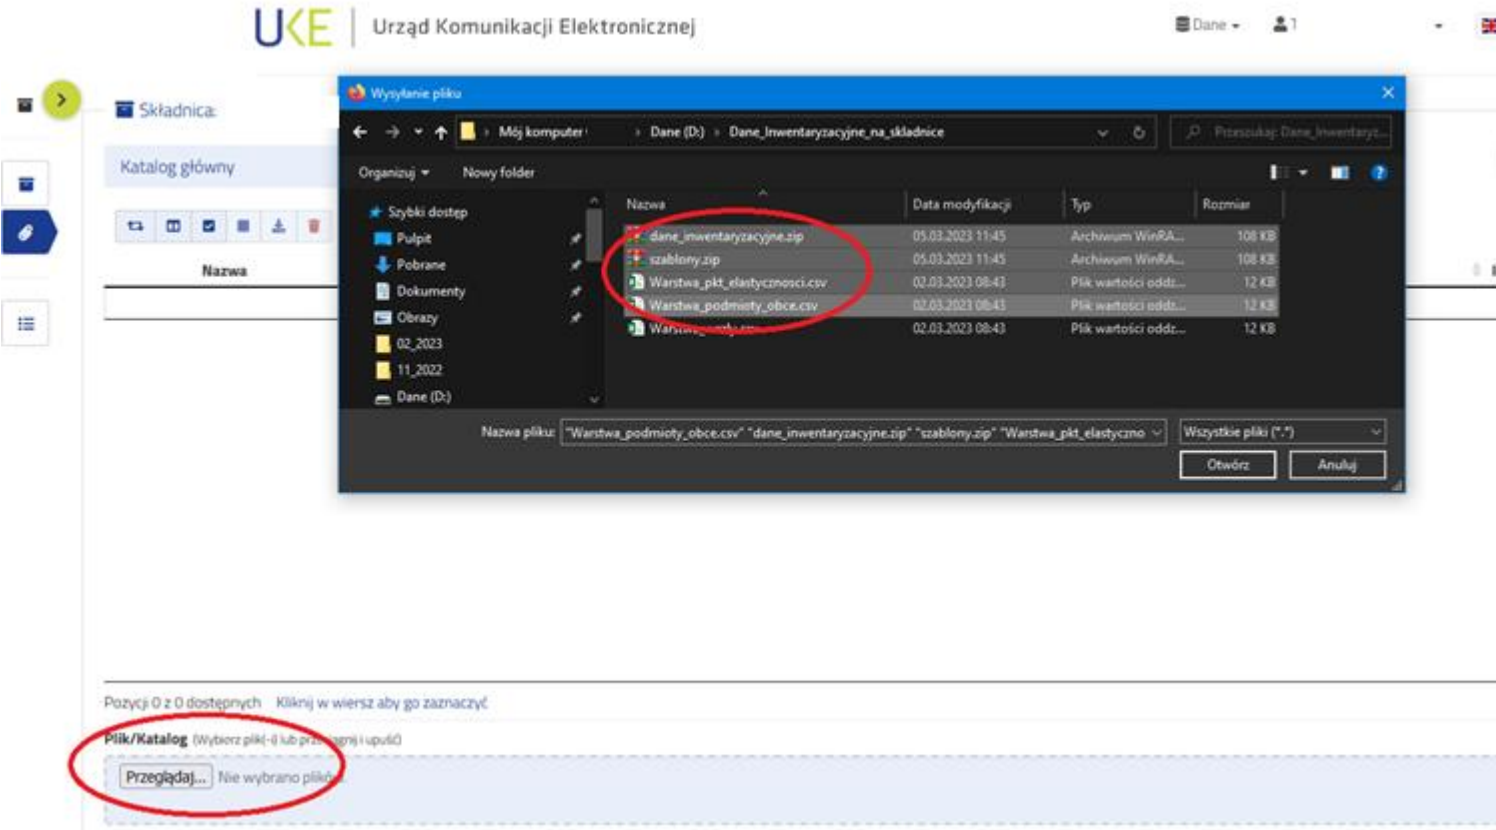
UKE | Urząd Komunikacji Elektronicznej

Dane 1

Składnica

Katalog główny

Nazwa

Wysyłanie pliku

Mój komputer › Dane (D:) › Dane_Inwentaryzacyjne_na_skladnice

Przeszukaj: Dane_Inwentaryz...

Organizuj ▾ Nowy folder

Szybki dostęp
Pulpit
Pobrane
Dokumenty
Obrazy
02_2023
11_2022
Dane (D:)

| Nazwa | Data modyfikacji | Typ | Rozmiar |
|---|---|---|---|
| dane_inwentaryzacyjne.zip | 05.03.2023 11:45 | Archiwum WinRA... | 108 KB |
| szablony.zip | 05.03.2023 11:45 | Archiwum WinRA... | 108 KB |
| Warstwa_pkt_elastycznosci.csv | 02.03.2023 08:43 | Plik wartości oddz... | 12 KB |
| Warstwa_podmioty_obce.csv | 02.03.2023 08:43 | Plik wartości oddz... | 12 KB |
| Warstw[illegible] | 02.03.2023 08:43 | Plik wartości oddz... | 12 KB |

Nazwa pliku: "Warstwa_podmioty_obce.csv" "dane_inwentaryzacyjne.zip" "szablony.zip" "Warstwa_pkt_elastyczno

Wszystkie pliki (*.*)

Otwórz Anuluj

Pozycji 0 z 0 dostępnych Kliknij w wiersz aby go zaznaczyć

Plik/Katalog (Wybierz plik(-i) lub prz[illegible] i upuść)

Przeglądaj... Nie wybrano plik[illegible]